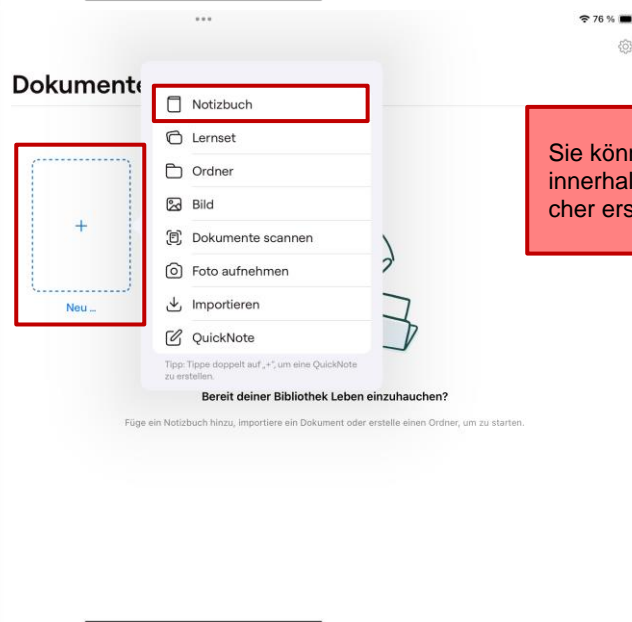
76 %

Dokumente

+

Neu ...

Notizbuch

Lernset

Ordner

Bild

Dokumente scannen

Foto aufnehmen

Importieren

QuickNote

Tipp: Tippe doppelt auf „+", um eine QuickNote zu erstellen.

Sie könn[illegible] innerhal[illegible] cher ers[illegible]

Bereit deiner Bibliothek Leben einzuhauchen?

Füge ein Notizbuch hinzu, importiere ein Dokument oder erstelle einen Ordner, um zu starten.